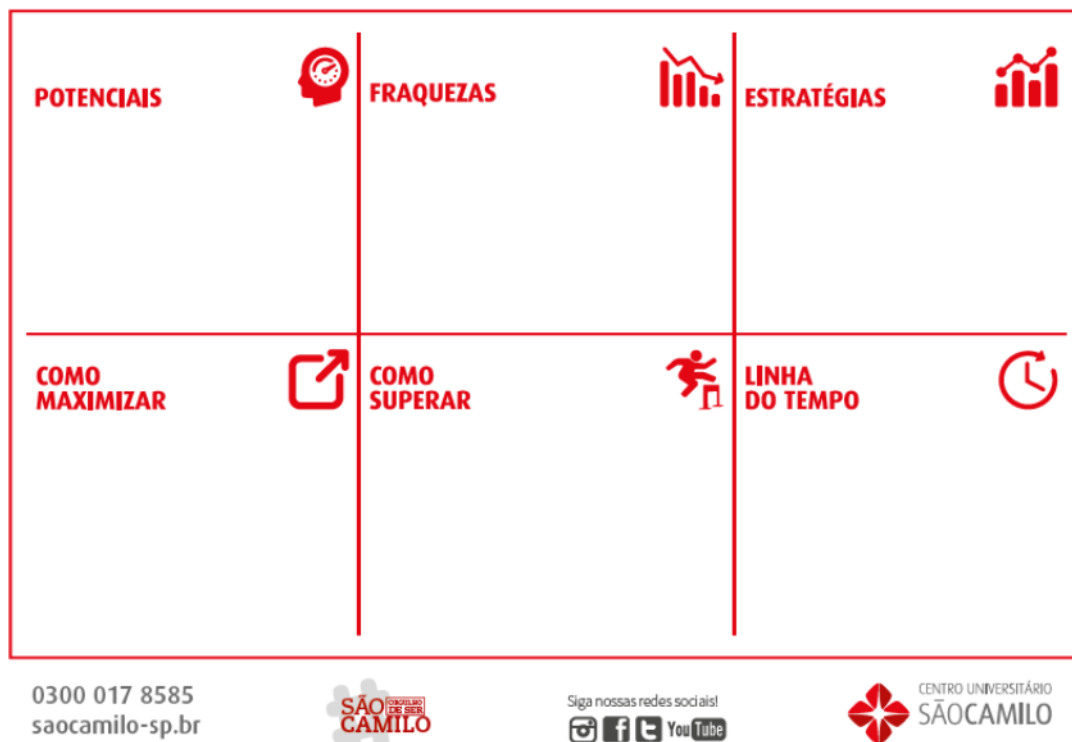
POTENCIAIS

FRAQUEZAS

ESTRATÉGIAS

COMO MAXIMIZAR

COMO SUPERAR

LINHA DO TEMPO

0300 017 8585
saocamilo-sp.br

SÃO CAMILO ORGULHO DE SER

Siga nossas redes sociais!

YouTube

CENTRO UNIVERSITÁRIO
SÃOCAMILO